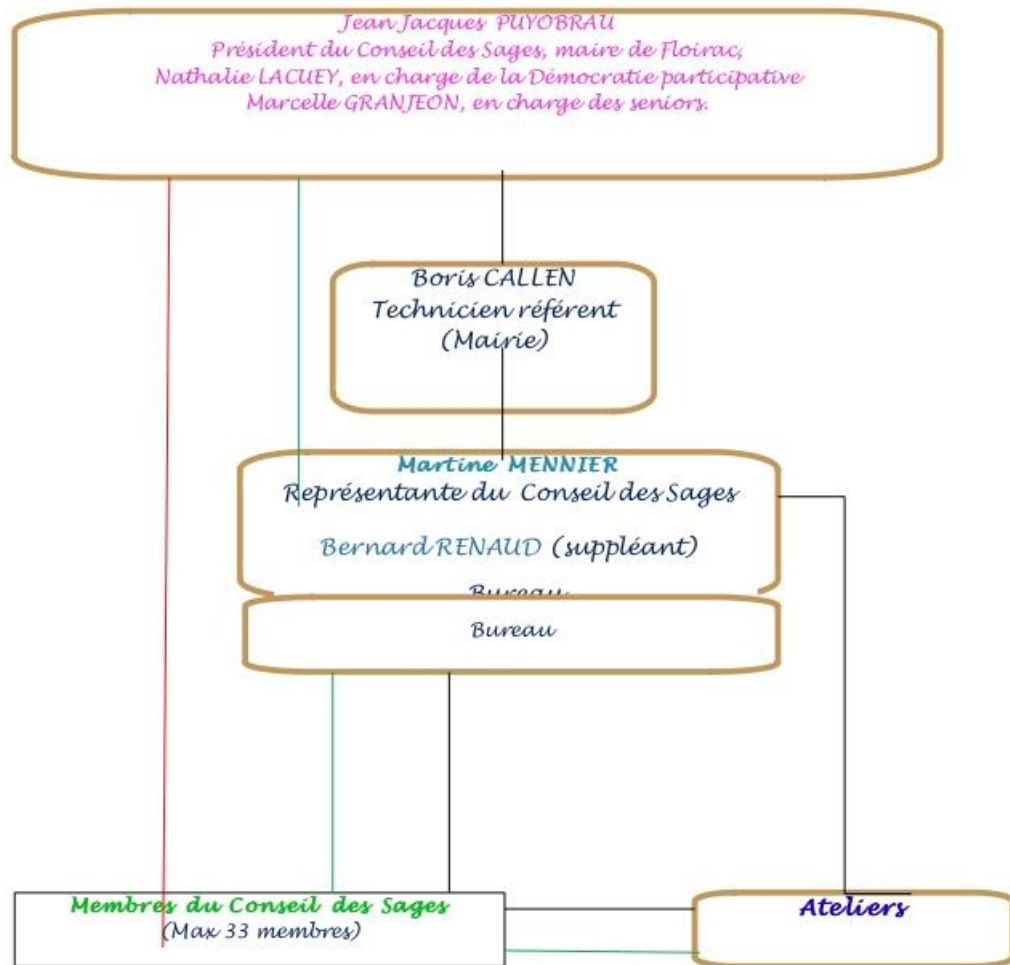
Jean Jacques PUYOBRAU
Président du Conseil des Sages, maire de Floirac,
Nathalie LACUEY, en charge de la Démocratie participative
Marcelle GRANJEON, en charge des seniors.

Boris CALLEN
Technicien référent
(Mairie)

Martine MENNIER
Représentante du Conseil des Sages

Bernard RENAUD (suppléant)

Bureau

Bureau

Membres du Conseil des Sages
(Max 33 membres)

Ateliers